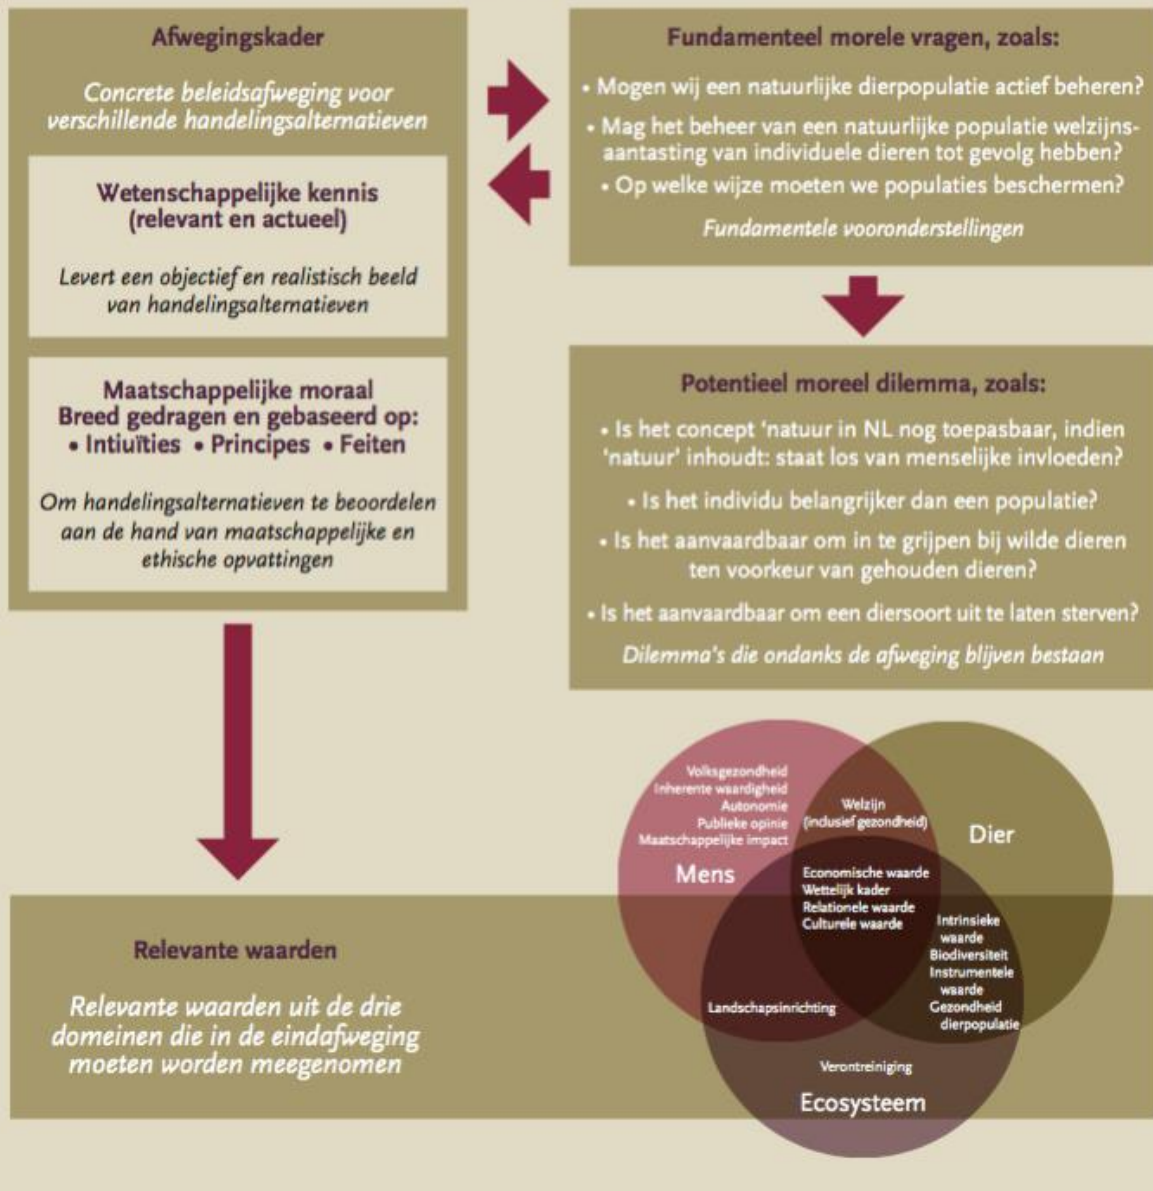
Afwegingskader

Concrete beleidsafweging voor verschillende handelingsalternatieven

Wetenschappelijke kennis (relevant en actueel)

Levert een objectief en realistisch beeld van handelingsalternatieven

Maatschappelijke moraal Breed gedragen en gebaseerd op:
• Intiuïties • Principes • Feiten

Om handelingsalternatieven te beoordelen aan de hand van maatschappelijke en ethische opvattingen

Fundamenteel morele vragen, zoals:

• Mogen wij een natuurlijke dierpopulatie actief beheren?
• Mag het beheer van een natuurlijke populatie welzijnsaantasting van individuele dieren tot gevolg hebben?
• Op welke wijze moeten we populaties beschermen?

Fundamentele vooronderstellingen

Potentieel moreel dilemma, zoals:

• Is het concept 'natuur in NL nog toepasbaar, indien 'natuur' inhoudt: staat los van menselijke invloeden?
• Is het individu belangrijker dan een populatie?
• Is het aanvaardbaar om in te grijpen bij wilde dieren ten voorkeur van gehouden dieren?
• Is het aanvaardbaar om een diersoort uit te laten sterven?

Dilemma's die ondanks de afweging blijven bestaan

Relevante waarden

Relevante waarden uit de drie domeinen die in de eindafweging moeten worden meegenomen

Volksgezondheid
Inherente waardigheid
Autonomie
Publieke opinie
Maatschappelijke impact

Welzijn (inclusief gezondheid)

Dier

Mens

Economische waarde
Wettelijk kader
Relationele waarde
Culturele waarde

Intrinsieke waarde
Biodiversiteit
Instrumentele waarde
Gezondheid dierpopulatie

Landschapsinrichting

Verontreiniging

Ecosysteem